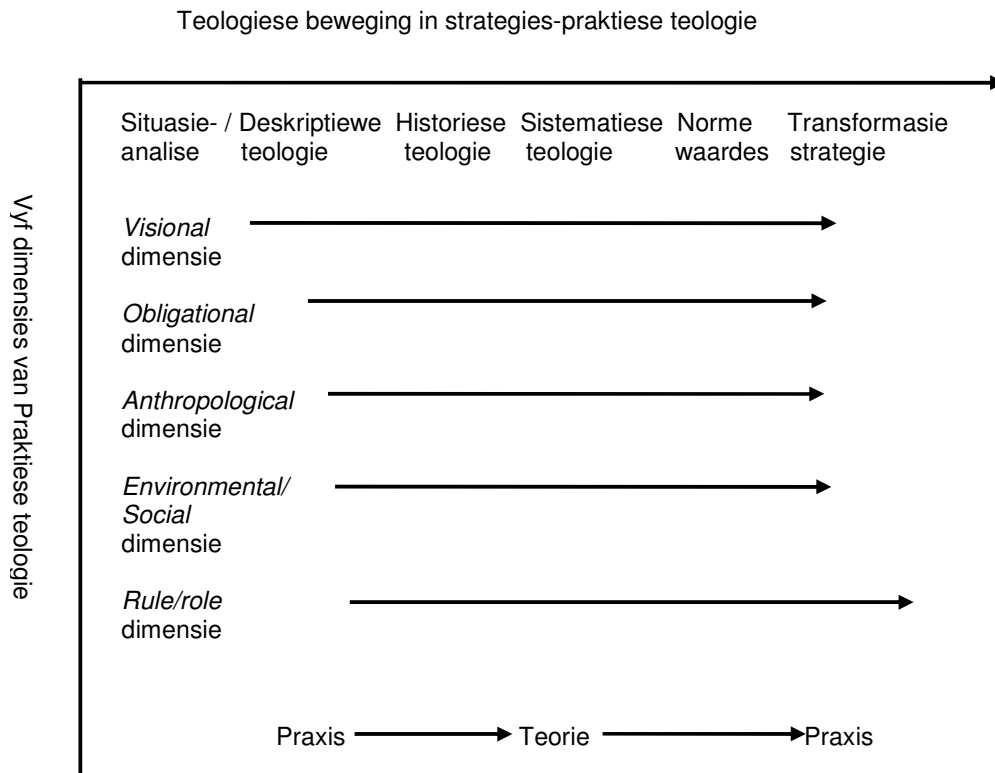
Teologiese beweging in strategies-praktiese teologie

Vyf dimensies van Praktiese teologie

Situasie- / Deskriptiewe Historiese Sistematiese Norme Transformasie
analise teologie teologie teologie waardes strategie

*Visional* dimensie

*Obligational* dimensie

*Anthropological* dimensie

*Environmental/ Social* dimensie

*Rule/role* dimensie

Praxis → Teorie → Praxis